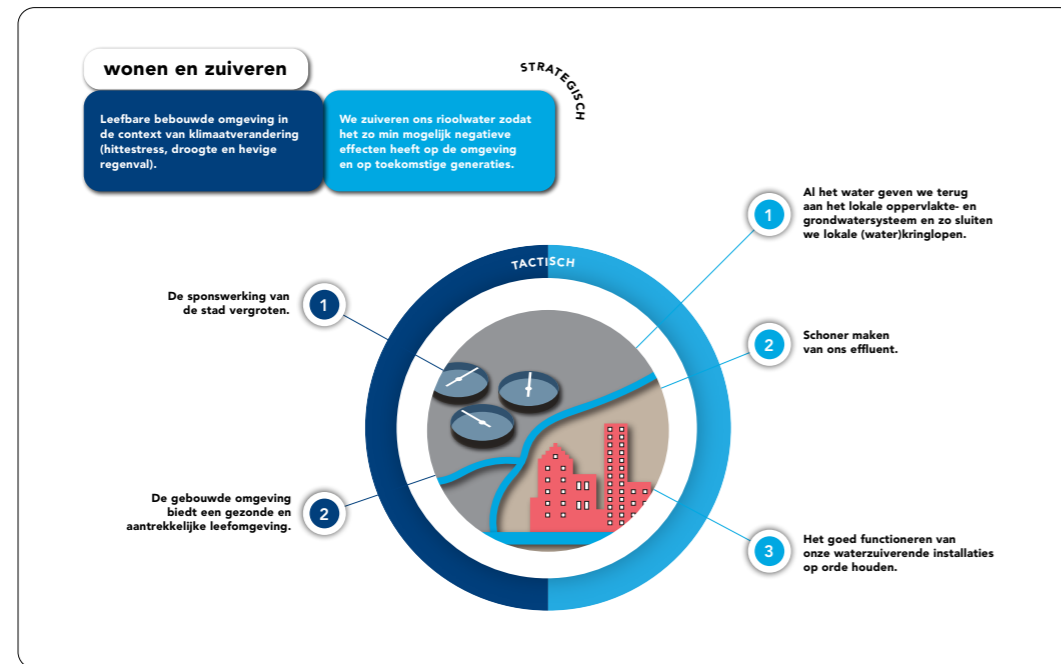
wonen en zuiveren

STRATEGISCH

Leefbare bebouwde omgeving in de context van klimaatverandering (hittestress, droogte en hevige regenval).

We zuiveren ons rioolwater zodat het zo min mogelijk negatieve effecten heeft op de omgeving en op toekomstige generaties.

TACTISCH

1 De sponswerking van de stad vergroten.

2 De gebouwde omgeving biedt een gezonde en aantrekkelijke leefomgeving.

1 Al het water geven we terug aan het lokale oppervlakte- en grondwatersysteem en zo sluiten we lokale (water)kringlopen.

2 Schoner maken van ons effluent.

3 Het goed functioneren van onze waterzuiverende installaties op orde houden.